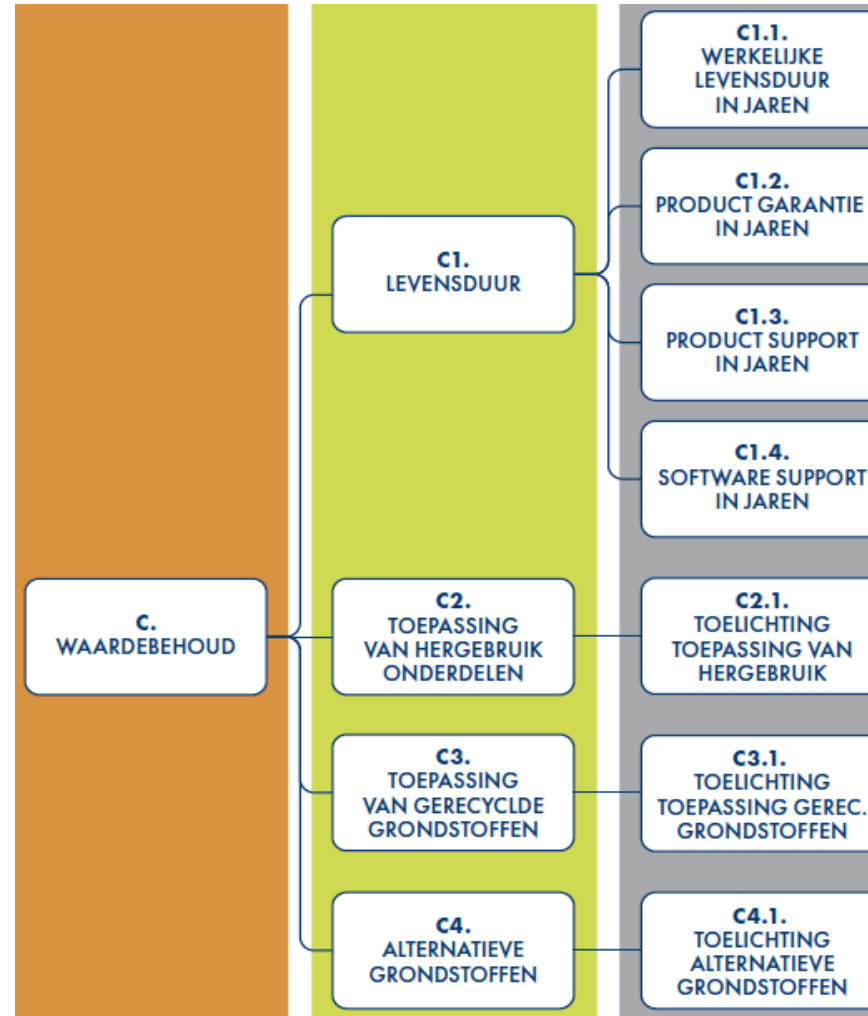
C.
WAARDEBEHOUD

C1.
LEVENSDUUR

C1.1.
WERKELIJKE LEVENSDUUR IN JAREN

C1.2.
PRODUCT GARANTIE IN JAREN

C1.3.
PRODUCT SUPPORT IN JAREN

C1.4.
SOFTWARE SUPPORT IN JAREN

C2.
TOEPASSING VAN HERGEBRUIK ONDERDELEN

C2.1.
TOELICHTING TOEPASSING VAN HERGEBRUIK

C3.
TOEPASSING VAN GERECYCLDE GRONDSTOFFEN

C3.1.
TOELICHTING TOEPASSING GEREC. GRONDSTOFFEN

C4.
ALTERNATIEVE GRONDSTOFFEN

C4.1.
TOELICHTING ALTERNATIEVE GRONDSTOFFEN